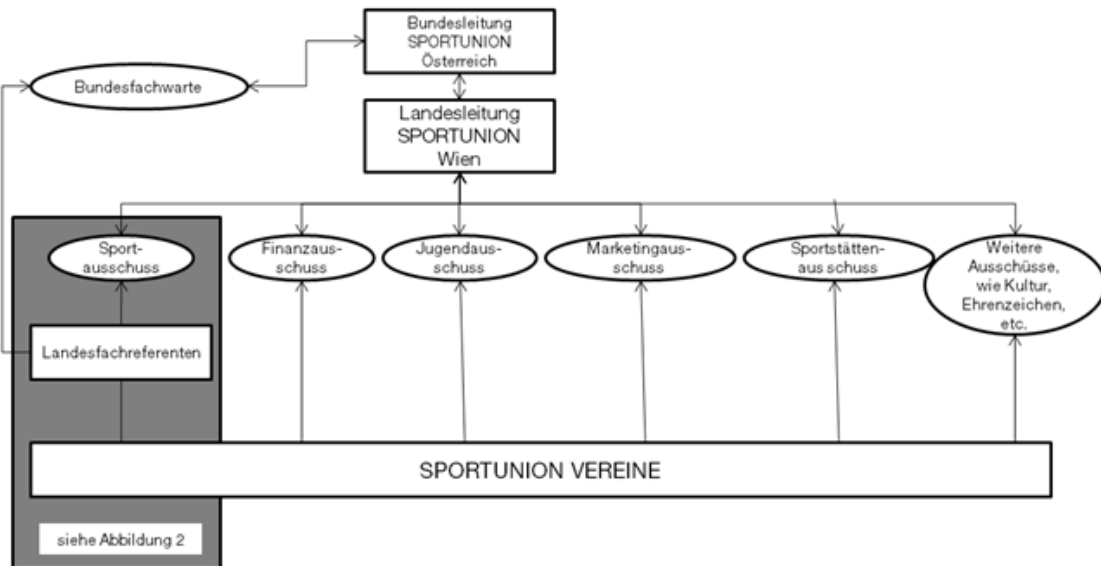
Bundesleitung SPORTUNION Österreich

Bundesfachwarte

Landesleitung SPORTUNION Wien

Sportausschuss

Finanzausschuss

Jugendausschuss

Marketingausschuss

Sportstätten-aus schuss

Weitere Ausschüsse, wie Kultur, Ehrenzeichen, etc.

Landesfachreferenten

SPORTUNION VEREINE

siehe Abbildung 2